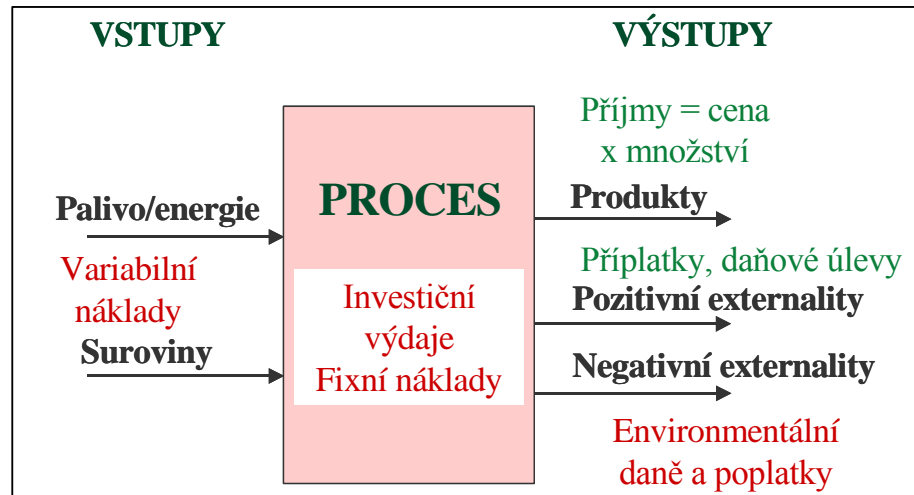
VSTUPY

VÝSTUPY

Palivo/energie

Variabilní náklady

Suroviny

PROCES

Investiční výdaje
Fixní náklady

Příjmy = cena x množství

Produkty

Příplatky, daňové úlevy

Pozitivní externality

Negativní externality

Environmentální daně a poplatky